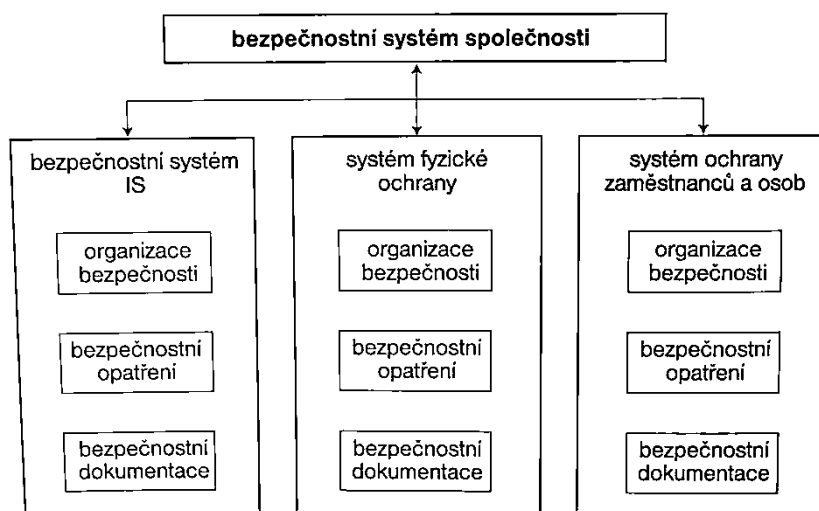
bezpečnostní systém společnosti

bezpečnostní systém IS

organizace bezpečnosti

bezpečnostní opatření

bezpečnostní dokumentace

systém fyzické ochrany

organizace bezpečnosti

bezpečnostní opatření

bezpečnostní dokumentace

systém ochrany zaměstnanců a osob

organizace bezpečnosti

bezpečnostní opatření

bezpečnostní dokumentace